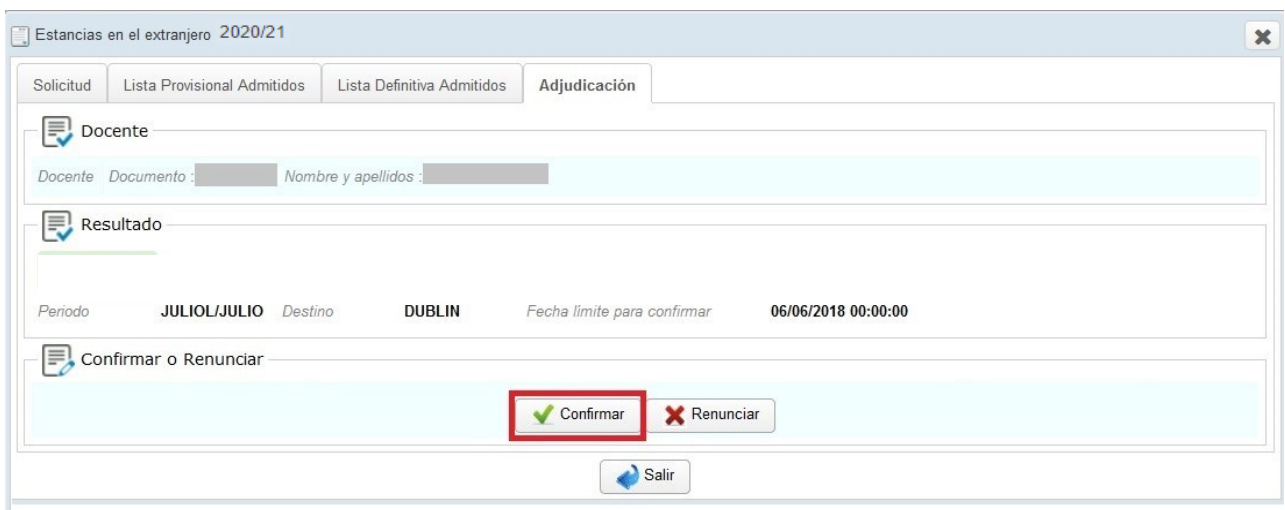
Estancias en el extranjero 2020/21

Solicitud | Lista Provisional Admitidos | Lista Definitiva Admitidos | Adjudicación

Docente

Docente Documento : Nombre y apellidos :

Resultado

Periodo JULIOL/JULIO Destino DUBLIN Fecha límite para confirmar 06/06/2018 00:00:00

Confirmar o Renunciar

Confirmar Renunciar

Salir